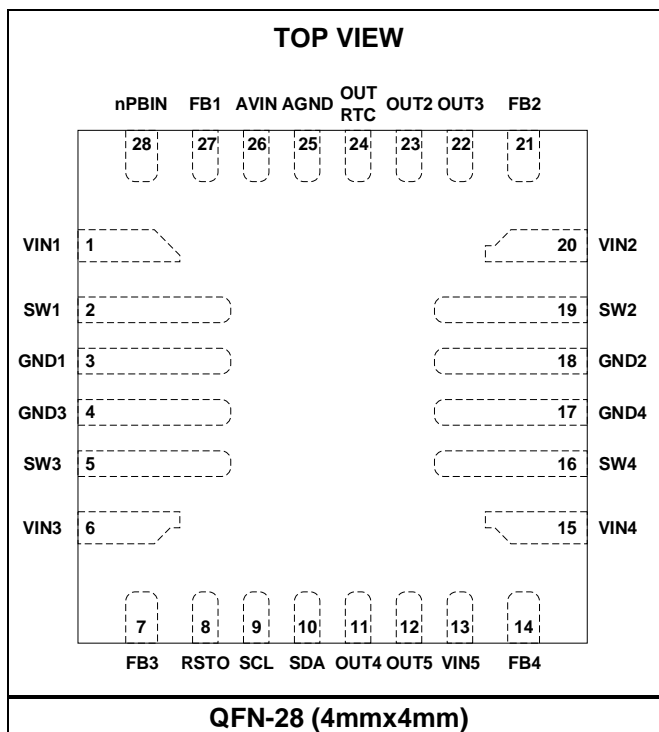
TOP VIEW

nPBIN FB1 AVIN AGND OUT RTC OUT2 OUT3 FB2

28 27 26 25 24 23 22 21

VIN1 1
SW1 2
GND1 3
GND3 4
SW3 5
VIN3 6

20 VIN2
19 SW2
18 GND2
17 GND4
16 SW4
15 VIN4

7 8 9 10 11 12 13 14

FB3 RSTO SCL SDA OUT4 OUT5 VIN5 FB4

QFN-28 (4mmx4mm)